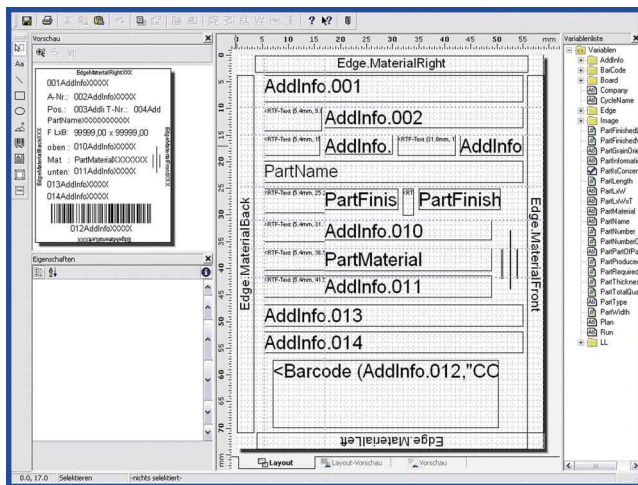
Vorschau

EdgeMaterialRightXXX
001AddInfoXXXXX
A-Nr.: 002AddInfoXXXXX
Pos.: 003AddIi T-Nr.: 004Add
PartNameXXXXXXXXXXX
F LxB: 99999,00 x 99999,00
oben: 010AddInfoXXXXX
Mat.: PartMaterialXXXXXX
unten: 011AddInfoXXXXX
013AddInfoXXXXX
014AddInfoXXXXX
EdgeMaterialBackXXX
EdgeMaterialFrontXXX
012AddInfoXXXXX

Eigenschaften

mm
5 10 15 20 25 30 35 40 45 50 55 mm

Edge.MaterialRight
AddInfo.001
<RTF-Text (5,4mm, 3
AddInfo.002
<RTF-Text (5,4mm, 1
AddInfo.
<RTF-Text (11,8mm, 1
AddInfo
PartName
<RTF-Text (5,4mm, 25
PartFinis
<RT
PartFinish
<RTF-Text (5,4mm, 31
AddInfo.010
<RTF-Text (5,4mm, 36
PartMaterial
<RTF-Text (5,4mm, 41
AddInfo.011
AddInfo.013
AddInfo.014
<Barcode (AddInfo.012,"CC
Edge.MaterialLeft
Edge.MaterialBack
Edge.MaterialFront

Layout
Layout-Vorschau
Vorschau

Variablenliste
Variablen
AddInfo
BarCode
Board
Company
CycleName
Edge
Image
PartFinishedL
PartFinishedV
PartGrainDir
PartInformati
PartIsConser
PartLength
PartLxW
PartLxWxT
PartMaterial
PartName
PartNumber
PartNumberC
PartNumOfPa
PartProduce
PartRequired
PartThicknes
PartTotalQua
PartType
PartWidth
Plan
Run
LL

0,0, 17,0 Selektieren -nichts selektiert-